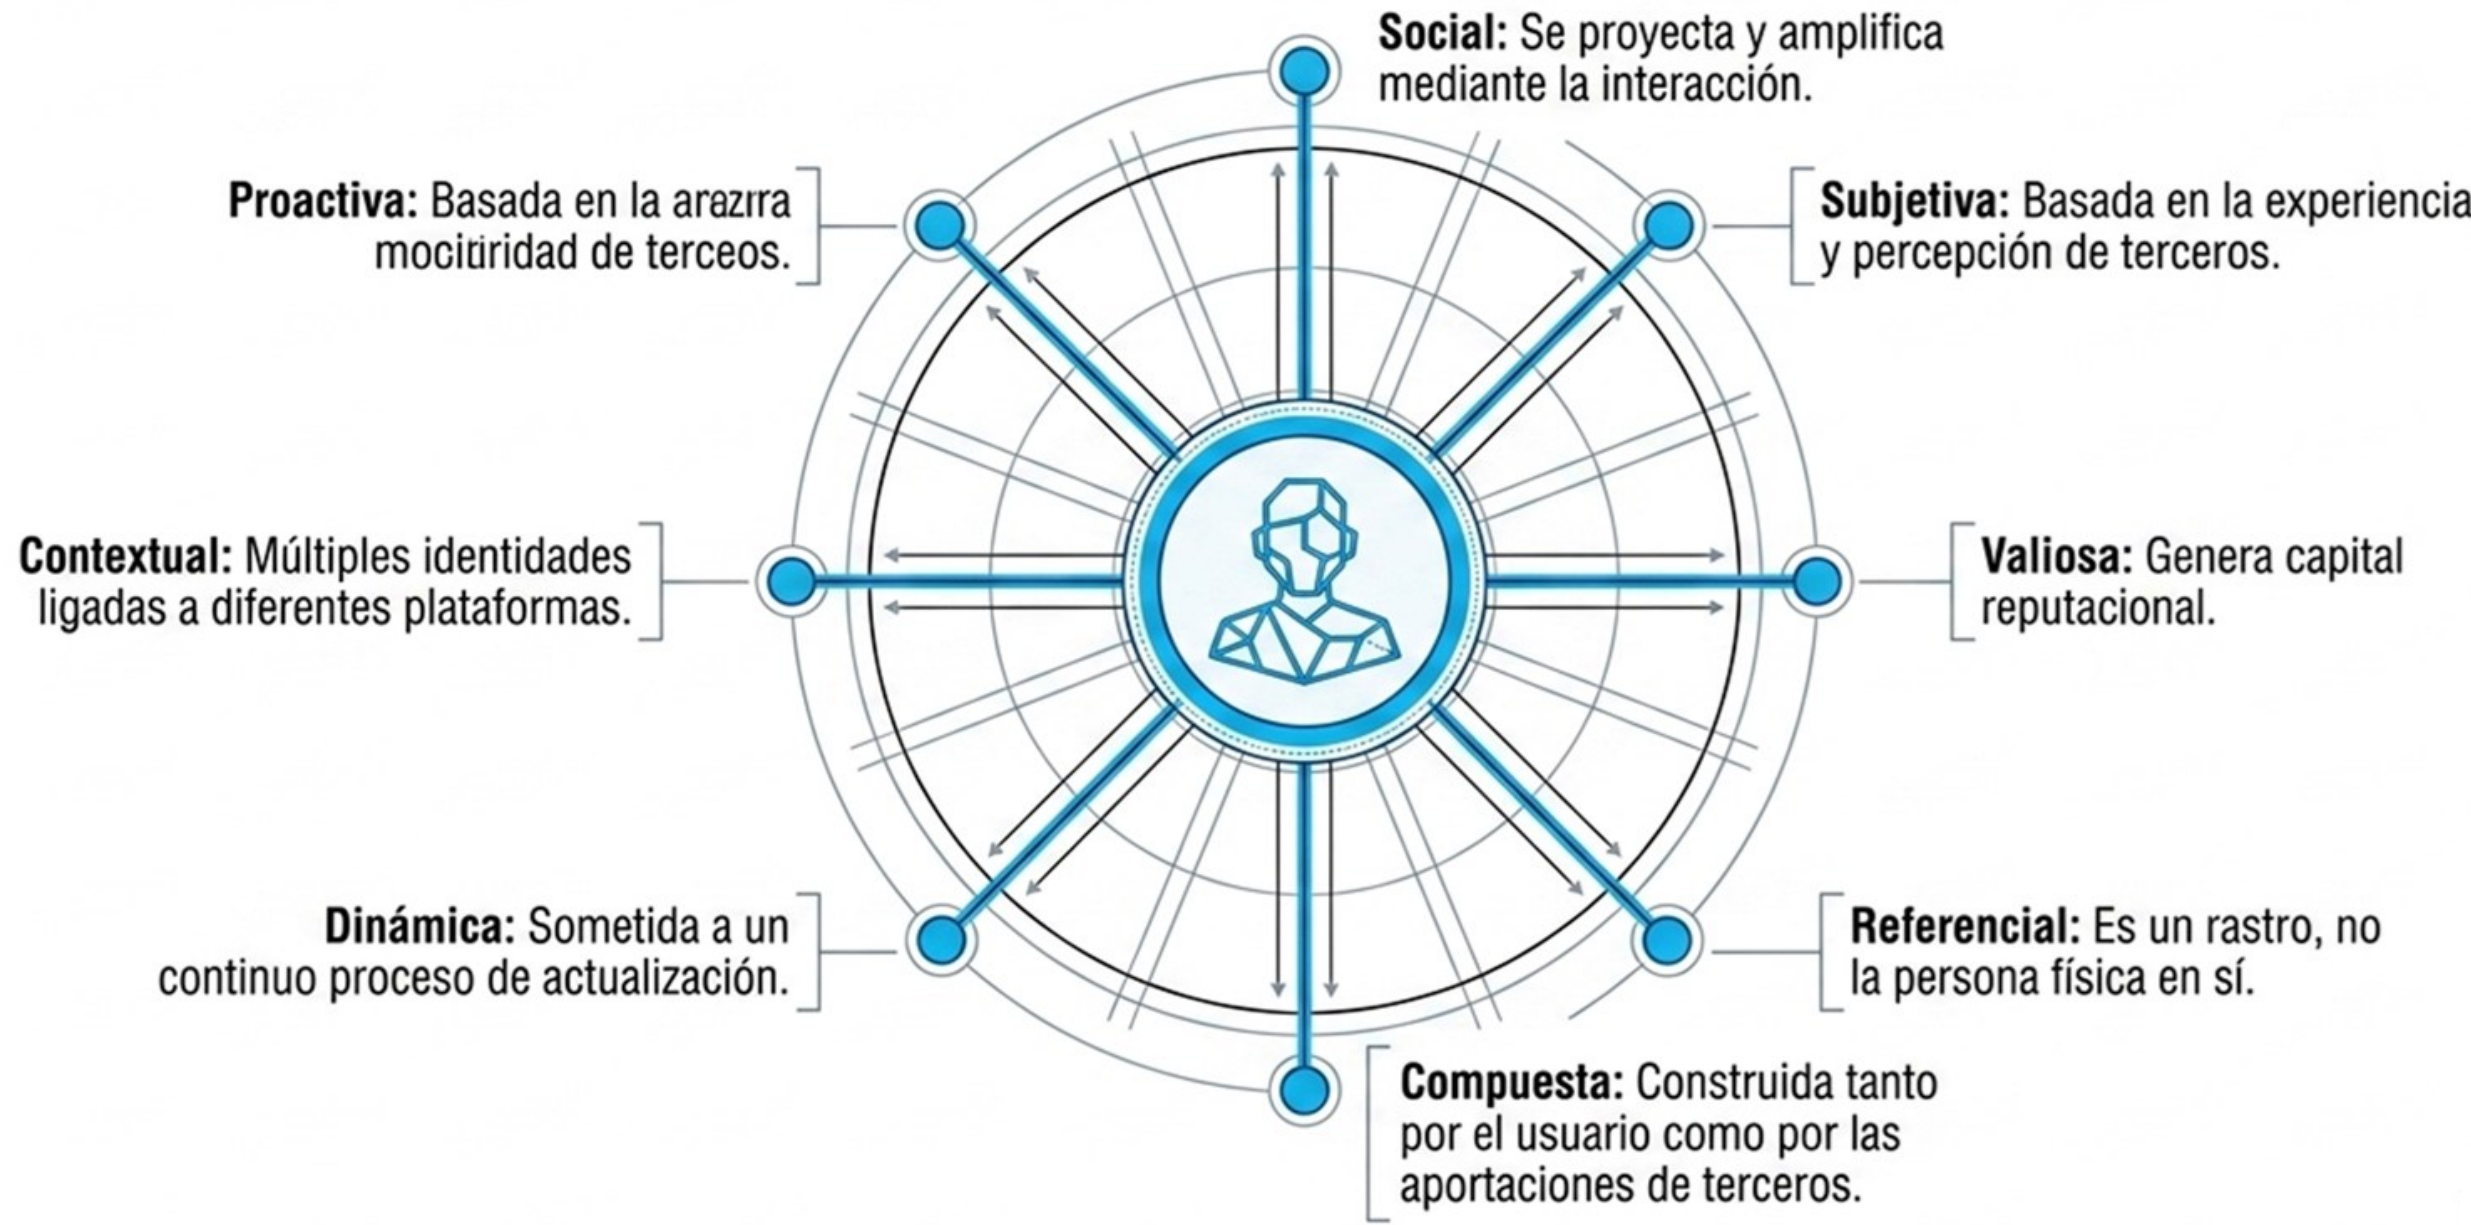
Social: Se proyecta y amplifica mediante la interacción.

Proactiva: Basada en la arazrra mocitiridad de terceos.

Subjetiva: Basada en la experiencia y percepción de terceros.

Contextual: Múltiples identidades ligadas a diferentes plataformas.

Valiosa: Genera capital reputacional.

Dinámica: Sometida a un continuo proceso de actualización.

Referencial: Es un rastro, no la persona física en sí.

Compuesta: Construida tanto por el usuario como por las aportaciones de terceros.